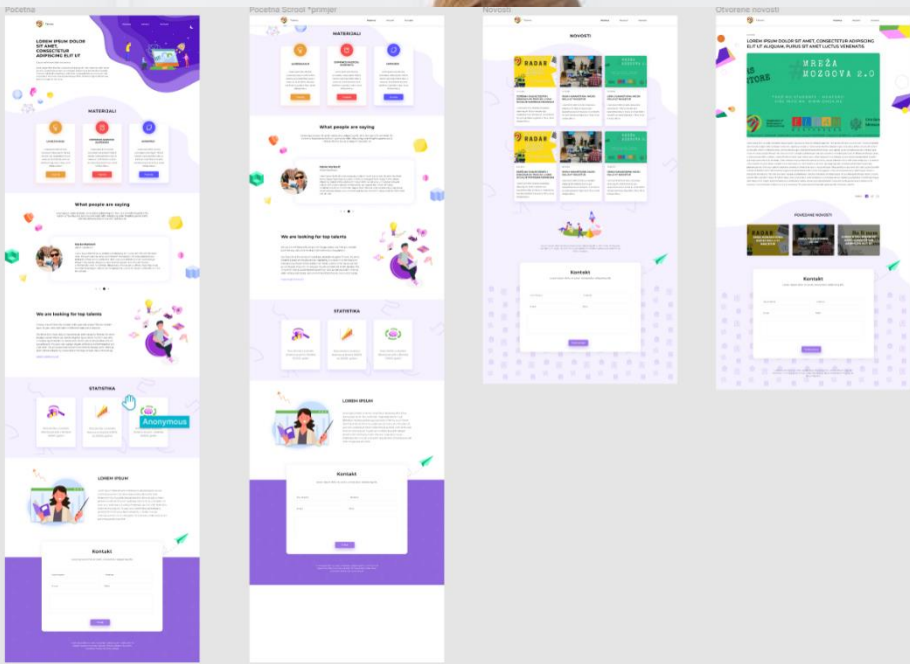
Pocetna

LOREM IPSUM DOLOR SIT AMET, CONSECTETUR ADIPISCING ELIT UT

MATERIJALI

What people are saying

We are looking for top talents

STATISTIKA

Anonymous

LOREM IPSUM

Kontakt

Pocetna Scrool *primjer

MATERIJALI

What people are saying

We are looking for top talents

STATISTIKA

LOREM IPSUM

Kontakt

Novosti

NOVOSTI

RADAR

RADAR

Kontakt

Otvorene novosti

LOREM IPSUM DOLOR SIT AMET, CONSECTETUR ADIPISCING ELIT UT ALIQUAM, PURUS SIT AMET LUCTUS VENENATIS

MREŽA MOZGOVA 2.0

POVEZANE NOVOSTI

RADAR

Kontakt